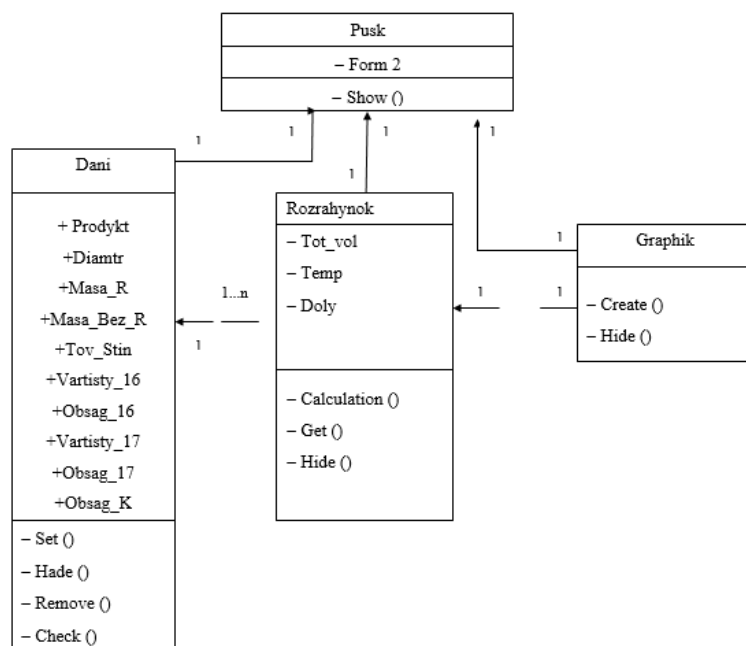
Pusk

– Form 2

– Show ()

1

1

1

1

1

Dani

+ Prodykt

+Diamtr

+Masa_R

+Masa_Bez_R

+Tov_Stin

+Vartisty_16

+Obsag_16

+Vartisty_17

+Obsag_17

+Obsag_K

– Set ()

– Hade ()

– Remove ()

– Check ()

1...n

1

Rozrahynok

– Tot_vol

– Temp

– Doly

– Calculation ()

– Get ()

– Hide ()

1

1

1

Graphik

– Create ()

– Hide ()